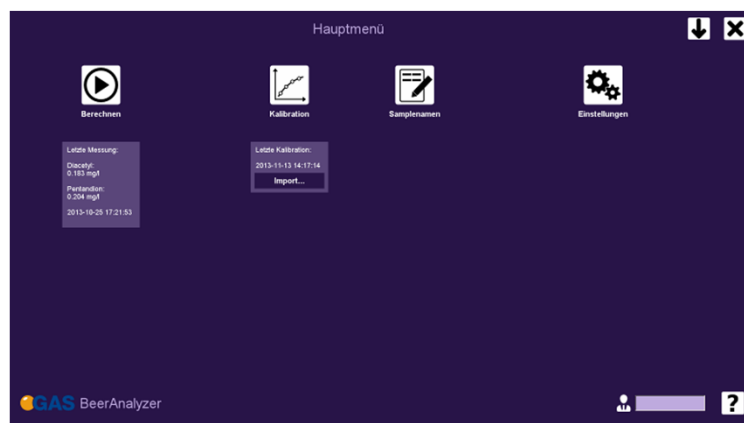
Hauptmenü

Berechnen

Kalibration

Samplenamen

Einstellungen

Letzte Messung:

Diacetyl:
0.183 mg/l

Pentandion:
0.204 mg/l

2013-10-25 17:21:53

Letzte Kalibration:

2013-11-13 14:17:14

Import...

GAS BeerAnalyzer

?